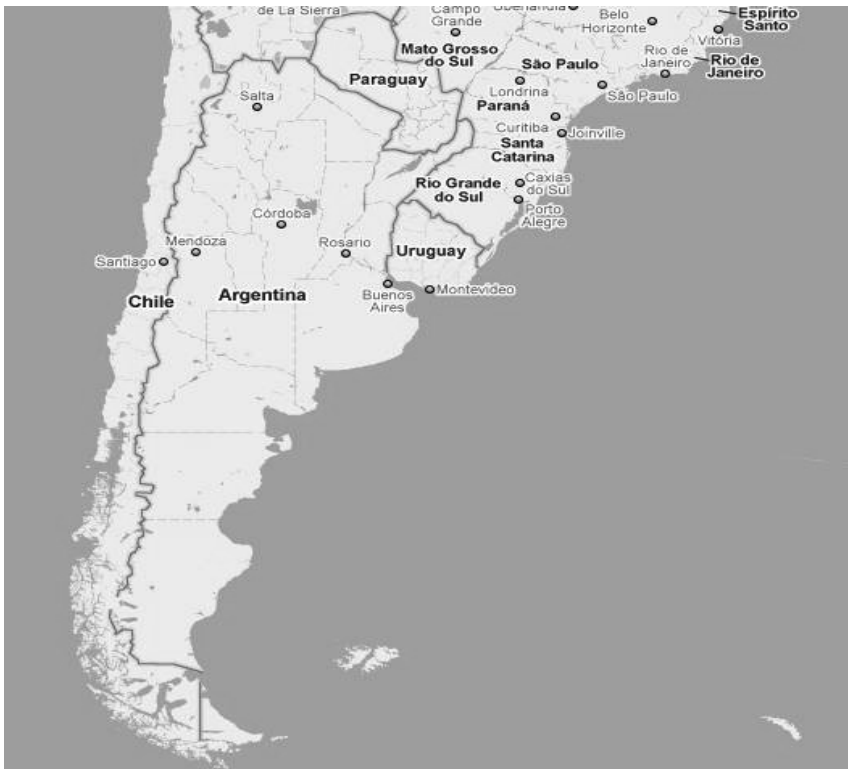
de La Sierra
Campo Grande
Uberlândia
Belo Horizonte
Espírito Santo
Vitória
Mato Grosso do Sul
São Paulo
Rio de Janeiro
Rio de Janeiro
Paraguay
Londrina
São Paulo
Salta
Paraná
Curitiba
Joinville
Santa Catarina
Rio Grande do Sul
Caxias do Sul
Porto Alegre
Córdoba
Mendoza
Rosario
Uruguay
Santiago
Chile
Argentina
Buenos Aires
Montevideo